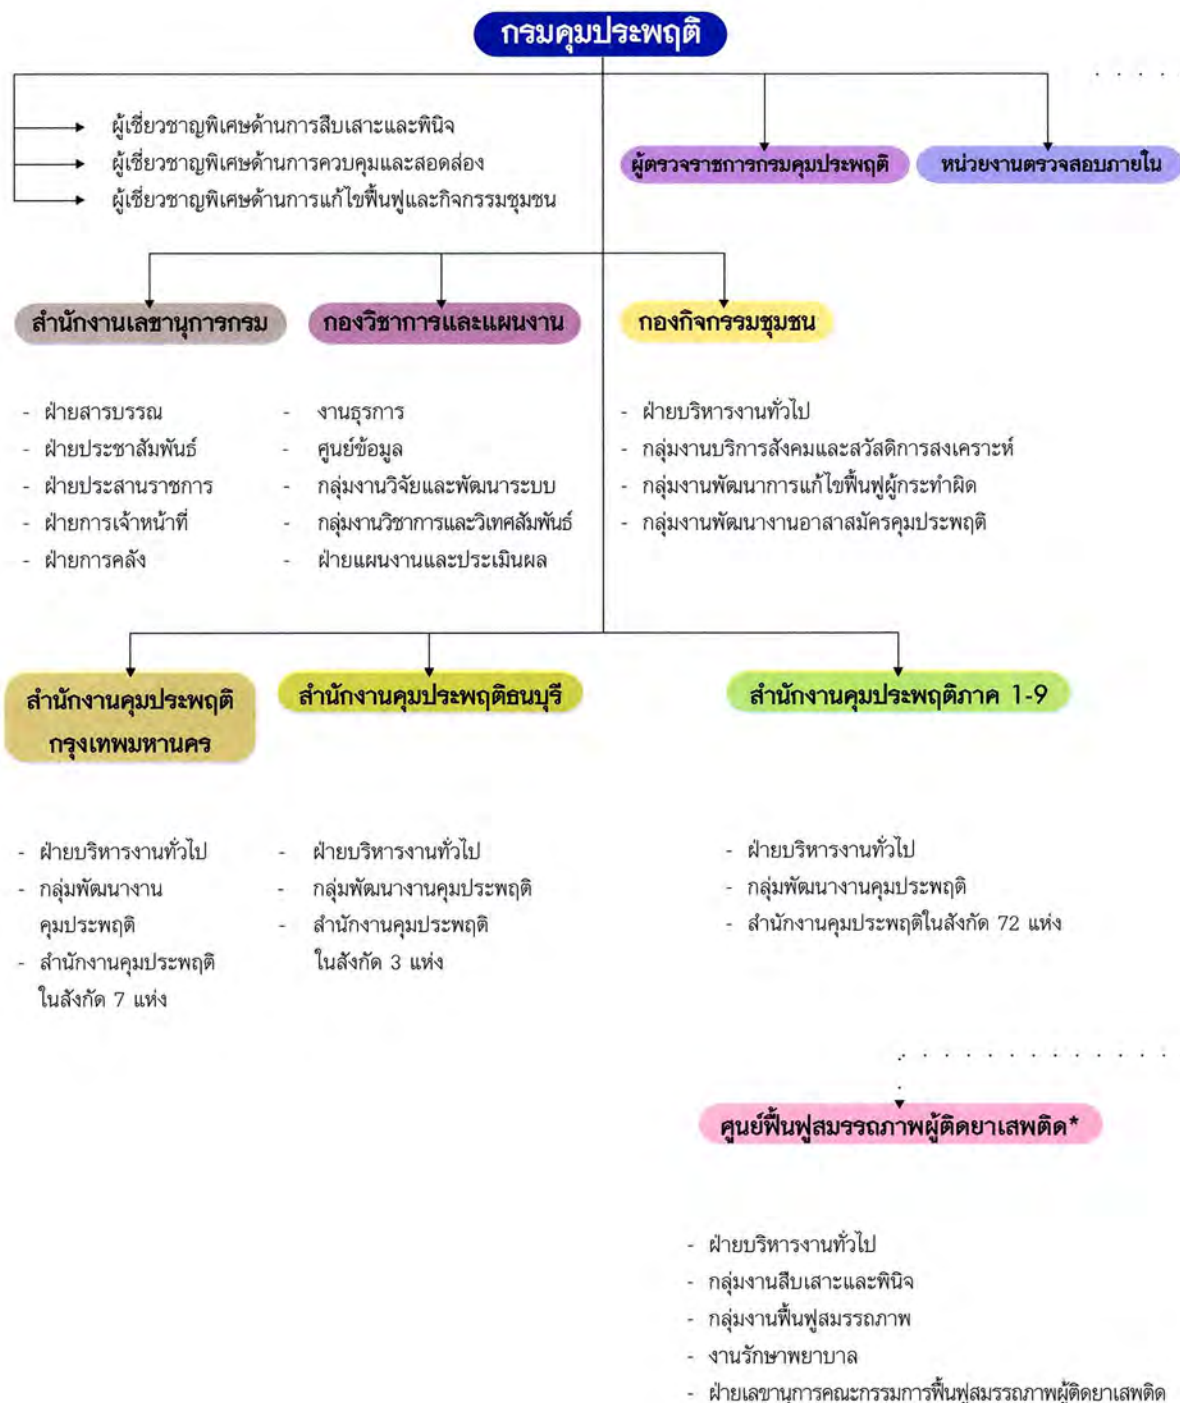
กรมคุมประพฤติ

ผู้เชี่ยวชาญพิเศษด้านการสืบเสาะและพินิจ
ผู้เชี่ยวชาญพิเศษด้านการควบคุมและสอดส่อง
ผู้เชี่ยวชาญพิเศษด้านการแก้ไขฟื้นฟูและกิจกรรมชุมชน

ผู้ตรวจราชการกรมคุมประพฤติ

หน่วยงานตรวจสอบภายใน

สำนักงานเลขานุการกรม

- ฝ่ายสารบรรณ
- ฝ่ายประชาสัมพันธ์
- ฝ่ายประสานราชการ
- ฝ่ายการเจ้าหน้าที่
- ฝ่ายการคลัง

กองวิชาการและแผนงาน

- งานธุรการ
- ศูนย์ข้อมูล
- กลุ่มงานวิจัยและพัฒนาระบบ
- กลุ่มงานวิชาการและวิเทศสัมพันธ์
- ฝ่ายแผนงานและประเมินผล

กองกิจกรรมชุมชน

- ฝ่ายบริหารงานทั่วไป
- กลุ่มงานบริการสังคมและสวัสดิการสงเคราะห์
- กลุ่มงานพัฒนาการแก้ไขฟื้นฟูผู้กระทำผิด
- กลุ่มงานพัฒนางานอาสาสมัครคุมประพฤติ

สำนักงานคุมประพฤติ กรุงเทพมหานคร

- ฝ่ายบริหารงานทั่วไป
- กลุ่มพัฒนางานคุมประพฤติ
- สำนักงานคุมประพฤติในสังกัด 7 แห่ง

สำนักงานคุมประพฤติธนบุรี

- ฝ่ายบริหารงานทั่วไป
- กลุ่มพัฒนางานคุมประพฤติ
- สำนักงานคุมประพฤติในสังกัด 3 แห่ง

สำนักงานคุมประพฤติภาค 1-9

- ฝ่ายบริหารงานทั่วไป
- กลุ่มพัฒนางานคุมประพฤติ
- สำนักงานคุมประพฤติในสังกัด 72 แห่ง

ศูนย์ฟื้นฟูสมรรถภาพผู้ติดยาเสพติด*

- ฝ่ายบริหารงานทั่วไป
- กลุ่มงานสืบเสาะและพินิจ
- กลุ่มงานฟื้นฟูสมรรถภาพ
- งานรักษาพยาบาล
- ฝ่ายเลขานุการคณะกรรมการฟื้นฟูสมรรถภาพผู้ติดยาเสพติด